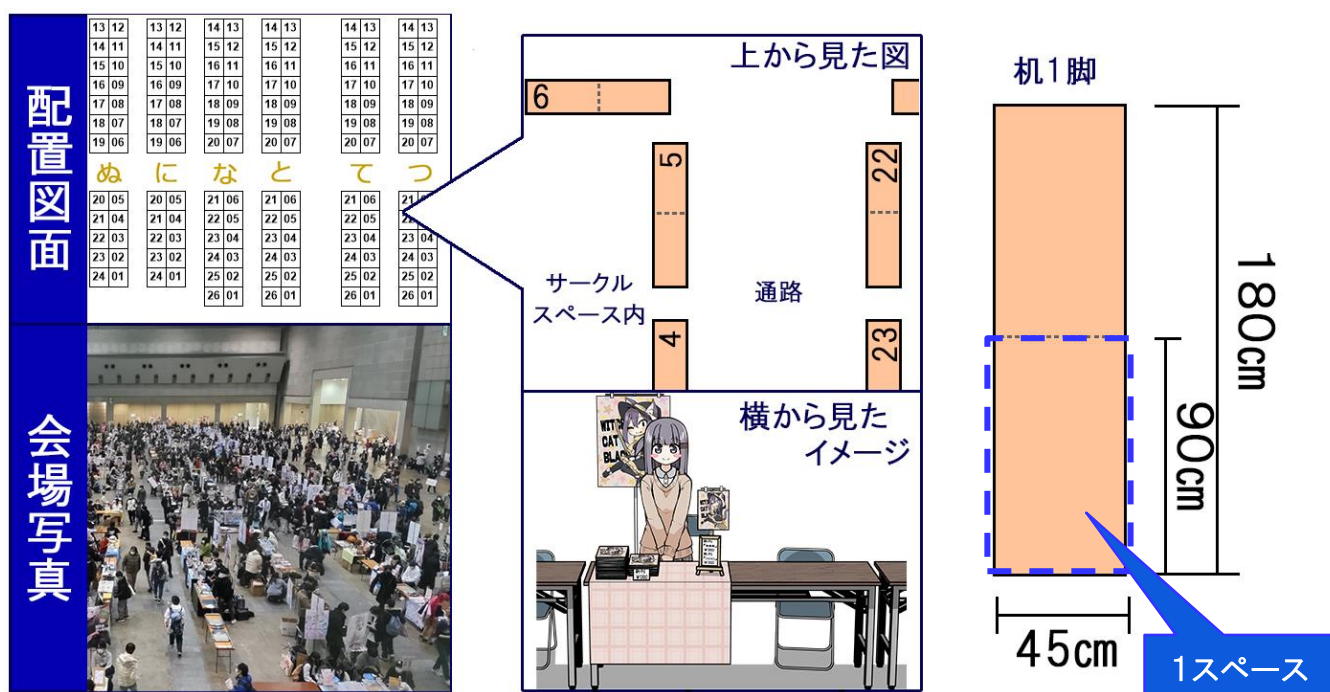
配置図面

| 13 | 12 | 13 | 12 | 14 | 13 | 14 | 13 | 14 | 13 | 14 | 13 |
|---|---|---|---|---|---|---|---|---|---|---|---|
| 14 | 11 | 14 | 11 | 15 | 12 | 15 | 12 | 15 | 12 | 15 | 12 |
| 15 | 10 | 15 | 10 | 16 | 11 | 16 | 11 | 16 | 11 | 16 | 11 |
| 16 | 09 | 16 | 09 | 17 | 10 | 17 | 10 | 17 | 10 | 17 | 10 |
| 17 | 08 | 17 | 08 | 18 | 09 | 18 | 09 | 18 | 09 | 18 | 09 |
| 18 | 07 | 18 | 07 | 19 | 08 | 19 | 08 | 19 | 08 | 19 | 08 |
| 19 | 06 | 19 | 06 | 20 | 07 | 20 | 07 | 20 | 07 | 20 | 07 |

ぬ に な と て つ

| 20 | 05 | 20 | 05 | 21 | 06 | 21 | 06 | 21 | 06 | 21 | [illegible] |
|---|---|---|---|---|---|---|---|---|---|---|---|
| 21 | 04 | 21 | 04 | 22 | 05 | 22 | 05 | 22 | 05 | 22 | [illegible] |
| 22 | 03 | 22 | 03 | 23 | 04 | 23 | 04 | 23 | 04 | 23 | 04 |
| 23 | 02 | 23 | 02 | 24 | 03 | 24 | 03 | 24 | 03 | 24 | 03 |
| 24 | 01 | 24 | 01 | 25 | 02 | 25 | 02 | 25 | 02 | 25 | 02 |
| | | | | 26 | 01 | 26 | 01 | 26 | 01 | 26 | 01 |

会場写真

上から見た図
6
5
22
サークルスペース内
通路
4
23

横から見たイメージ

机1脚
180cm
90cm
45cm
1スペース